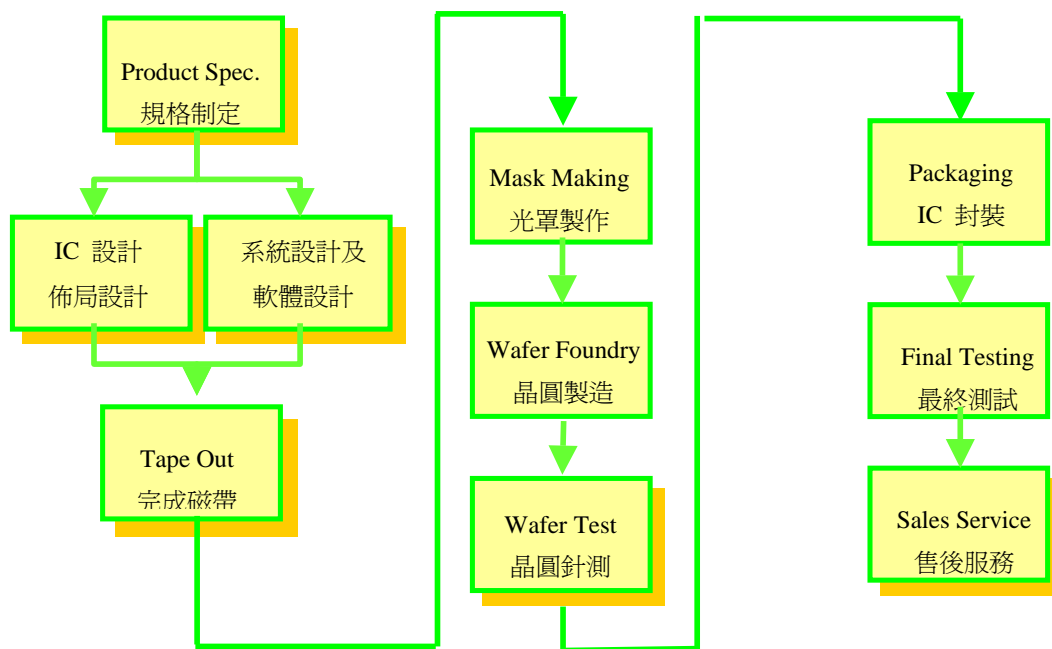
Product Spec.
規格制定

IC 設計
佈局設計

系統設計及
軟體設計

Tape Out
完成磁帶

Mask Making
光罩製作

Wafer Foundry
晶圓製造

Wafer Test
晶圓針測

Packaging
IC 封裝

Final Testing
最終測試

Sales Service
售後服務